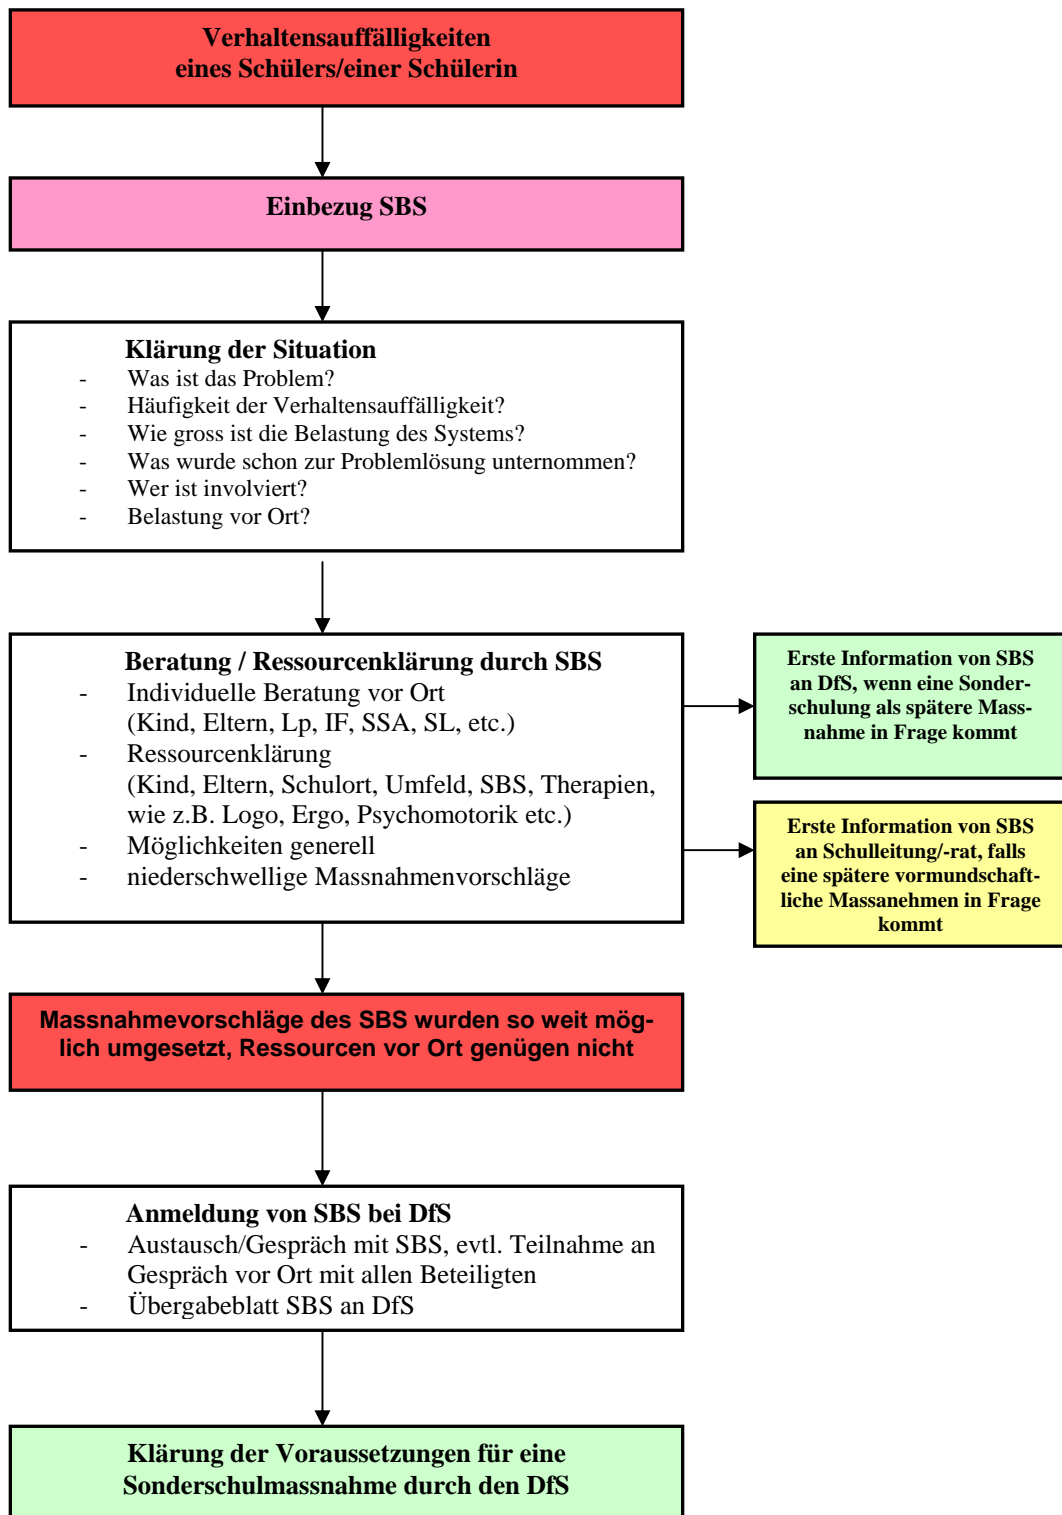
Verhaltensauffälligkeiten
eines Schülers/einer Schülerin

Einbezug SBS

Klärung der Situation
- Was ist das Problem?
- Häufigkeit der Verhaltensauffälligkeit?
- Wie gross ist die Belastung des Systems?
- Was wurde schon zur Problemlösung unternommen?
- Wer ist involviert?
- Belastung vor Ort?

Beratung / Ressourcenklärung durch SBS
- Individuelle Beratung vor Ort (Kind, Eltern, Lp, IF, SSA, SL, etc.)
- Ressourcenklärung (Kind, Eltern, Schulort, Umfeld, SBS, Therapien, wie z.B. Logo, Ergo, Psychomotorik etc.)
- Möglichkeiten generell
- niederschwellige Massnahmenvorschläge

Erste Information von SBS an DfS, wenn eine Sonderschulung als spätere Massnahme in Frage kommt

Erste Information von SBS an Schulleitung/-rat, falls eine spätere vormundschaftliche Massanehmen in Frage kommt

Massnahmevorschläge des SBS wurden so weit möglich umgesetzt, Ressourcen vor Ort genügen nicht

Anmeldung von SBS bei DfS
- Austausch/Gespräch mit SBS, evtl. Teilnahme an Gespräch vor Ort mit allen Beteiligten
- Übergabeblatt SBS an DfS

Klärung der Voraussetzungen für eine Sonderschulmassnahme durch den DfS